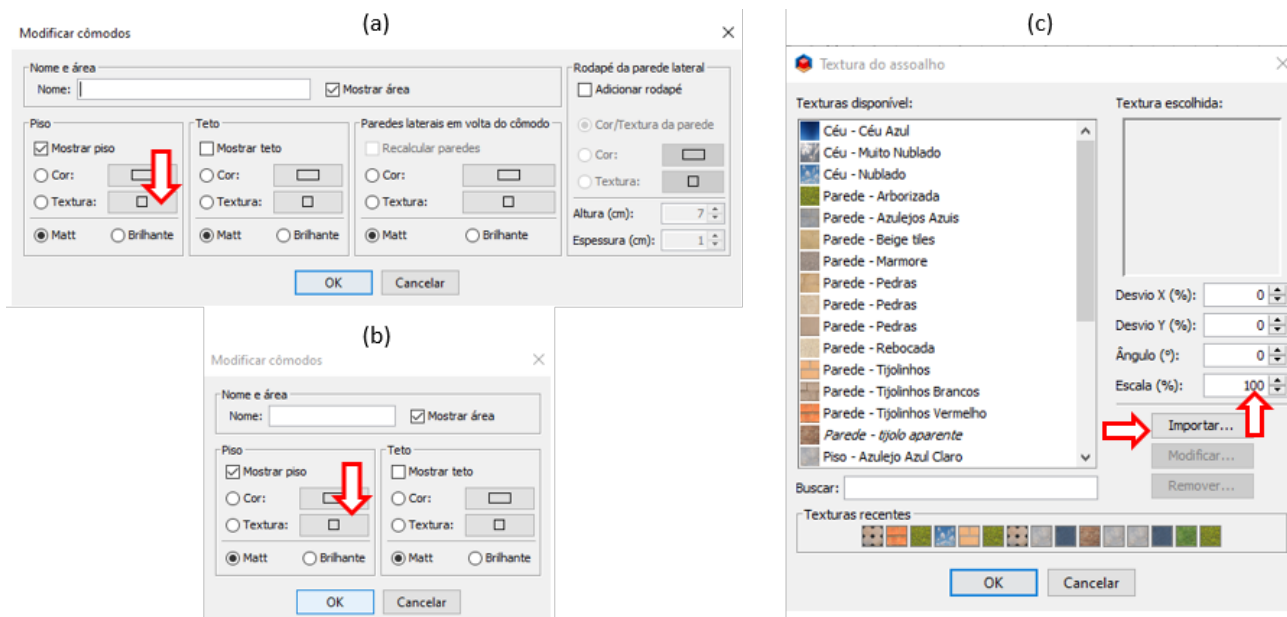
(a)

Modificar cômodos

Nome e área
Nome:
Mostrar área

Rodapé da parede lateral
Adicionar rodapé

Piso
Mostrar piso
Cor:
Textura:
Matt
Brilhante

Teto
Mostrar teto
Cor:
Textura:
Matt
Brilhante

Paredes laterais em volta do cômodo
Recalcular paredes
Cor:
Textura:
Matt
Brilhante

Cor/Textura da parede
Cor:
Textura:
Altura (cm): 7
Espessura (cm): 1

OK
Cancelar

(b)

Modificar cômodos

Nome e área
Nome:
Mostrar área

Piso
Mostrar piso
Cor:
Textura:
Matt
Brilhante

Teto
Mostrar teto
Cor:
Textura:
Matt
Brilhante

OK
Cancelar

(c)

Textura do assoalho

Texturas disponível:
Céu - Céu Azul
Céu - Muito Nublado
Céu - Nublado
Parede - Arborizada
Parede - Azulejos Azuis
Parede - Beige tiles
Parede - Marmore
Parede - Pedras
Parede - Pedras
Parede - Pedras
Parede - Rebocada
Parede - Tijolinhos
Parede - Tijolinhos Brancos
Parede - Tijolinhos Vermelho
Parede - tijolo aparente
Piso - Azulejo Azul Claro

Textura escolhida:

Desvio X (%): 0
Desvio Y (%): 0
Ângulo (°): 0
Escala (%): 100

Importar...
Modificar...
Remover...

Buscar:

Texturas recentes

OK
Cancelar